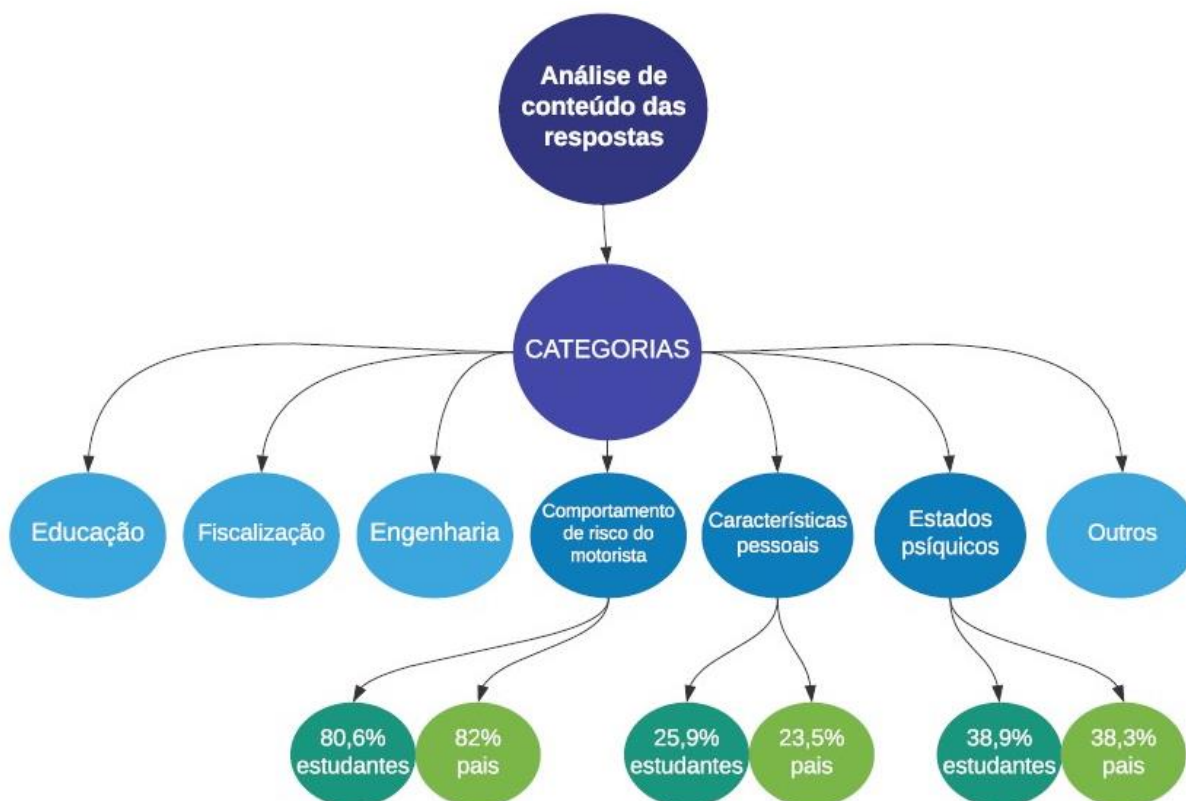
Análise de conteúdo das respostas

CATEGORIAS

Educação

Fiscalização

Engenharia

Comportamento de risco do motorista

Características pessoais

Estados psíquicos

Outros

80,6% estudantes

82% pais

25,9% estudantes

23,5% pais

38,9% estudantes

38,3% pais